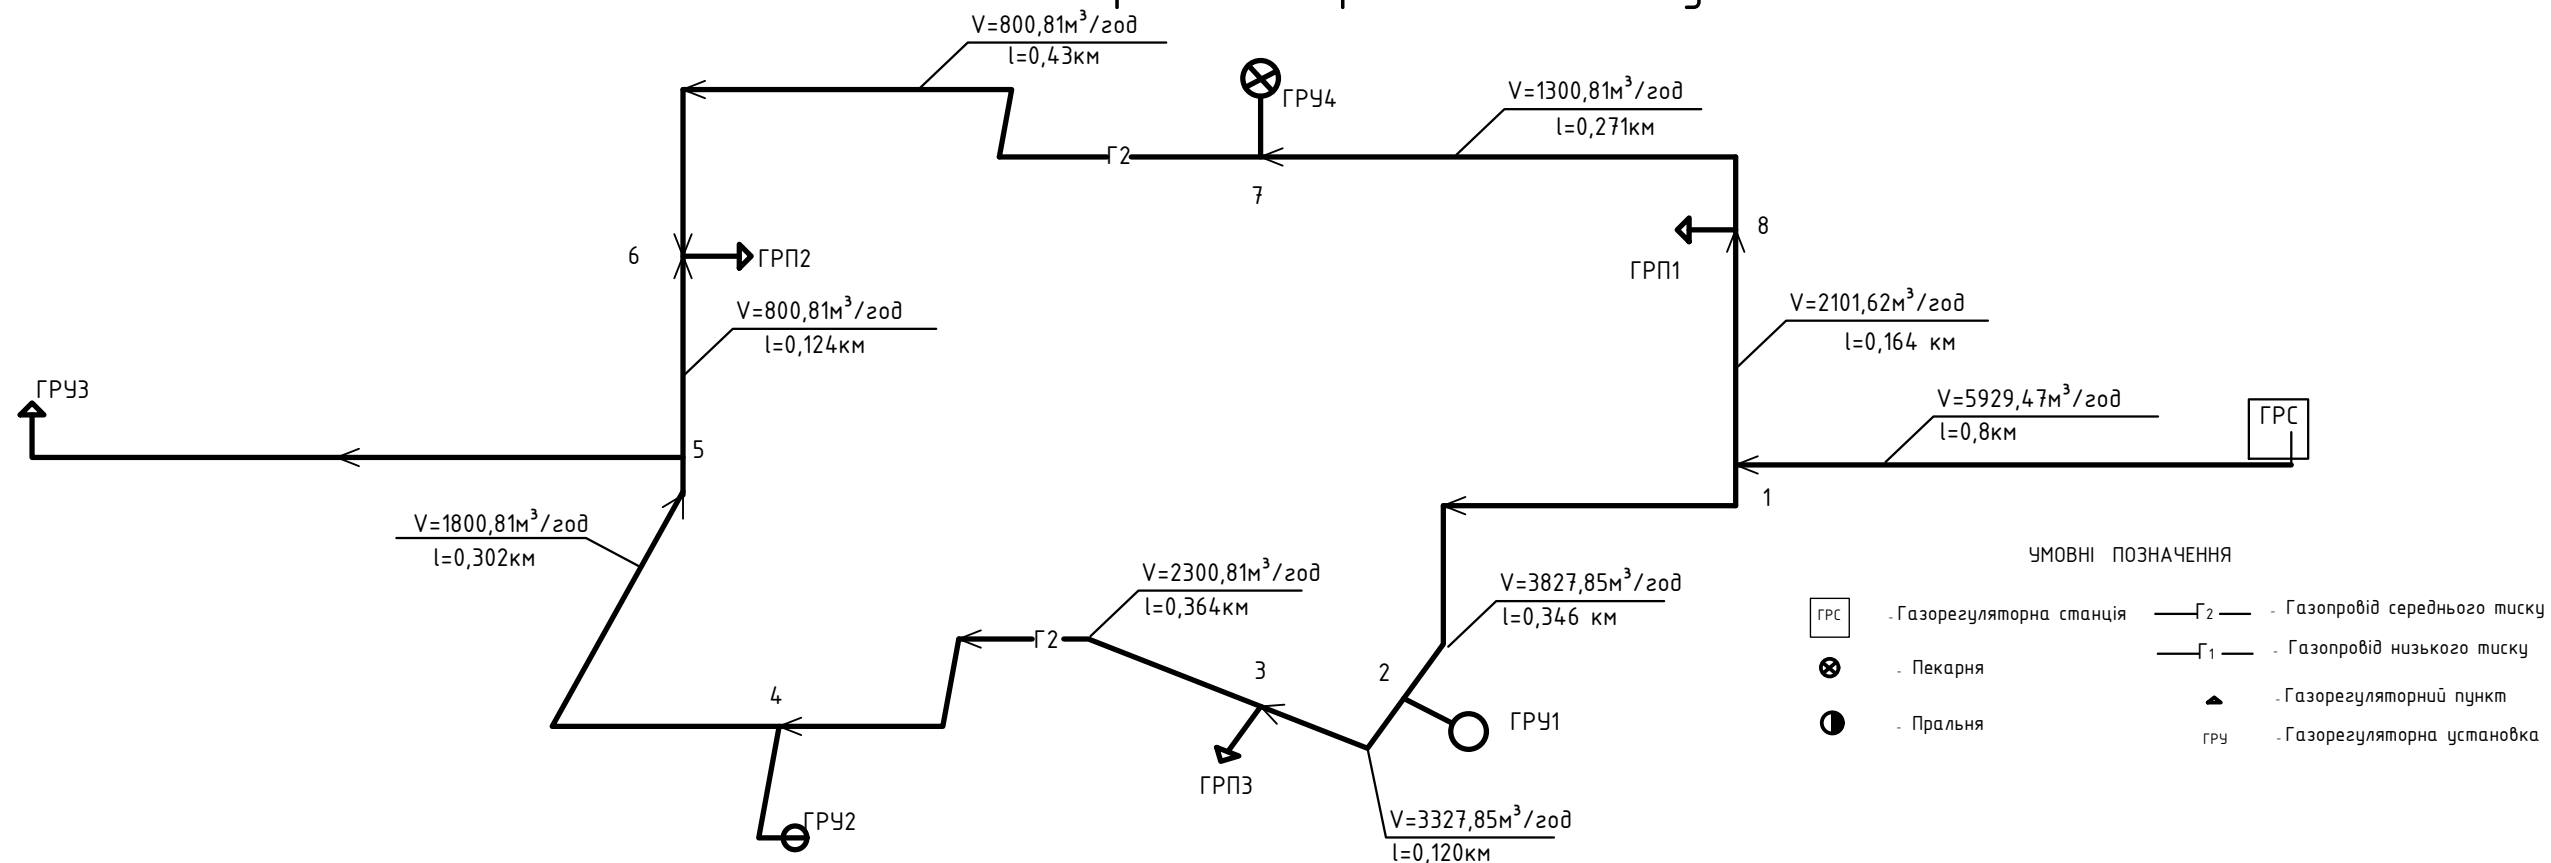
V=800,81м³/год
l=0,43км

ГРУ4

V=1300,81м³/год
l=0,271км

Г2

7

8

6

ГРП2

ГРП1

V=800,81м³/год
l=0,124км

V=2101,62м³/год
l=0,164 км

ГРУ3

V=5929,47м³/год
l=0,8км

ГРС

5

1

V=1800,81м³/год
l=0,302км

УМОВНІ ПОЗНАЧЕННЯ

V=2300,81м³/год
l=0,364км

V=3827,85м³/год
l=0,346 км

Г2

3

2

4

ГРУ1

ГРП3

ГРУ2

V=3327,85м³/год
l=0,120км

ГРС - Газорегуляторна станція
Г2 - Газопровід середнього тиску
Г1 - Газопровід низького тиску
- Пекарня
- Газорегуляторний пункт
- Пральня
ГРУ - Газорегуляторна установка